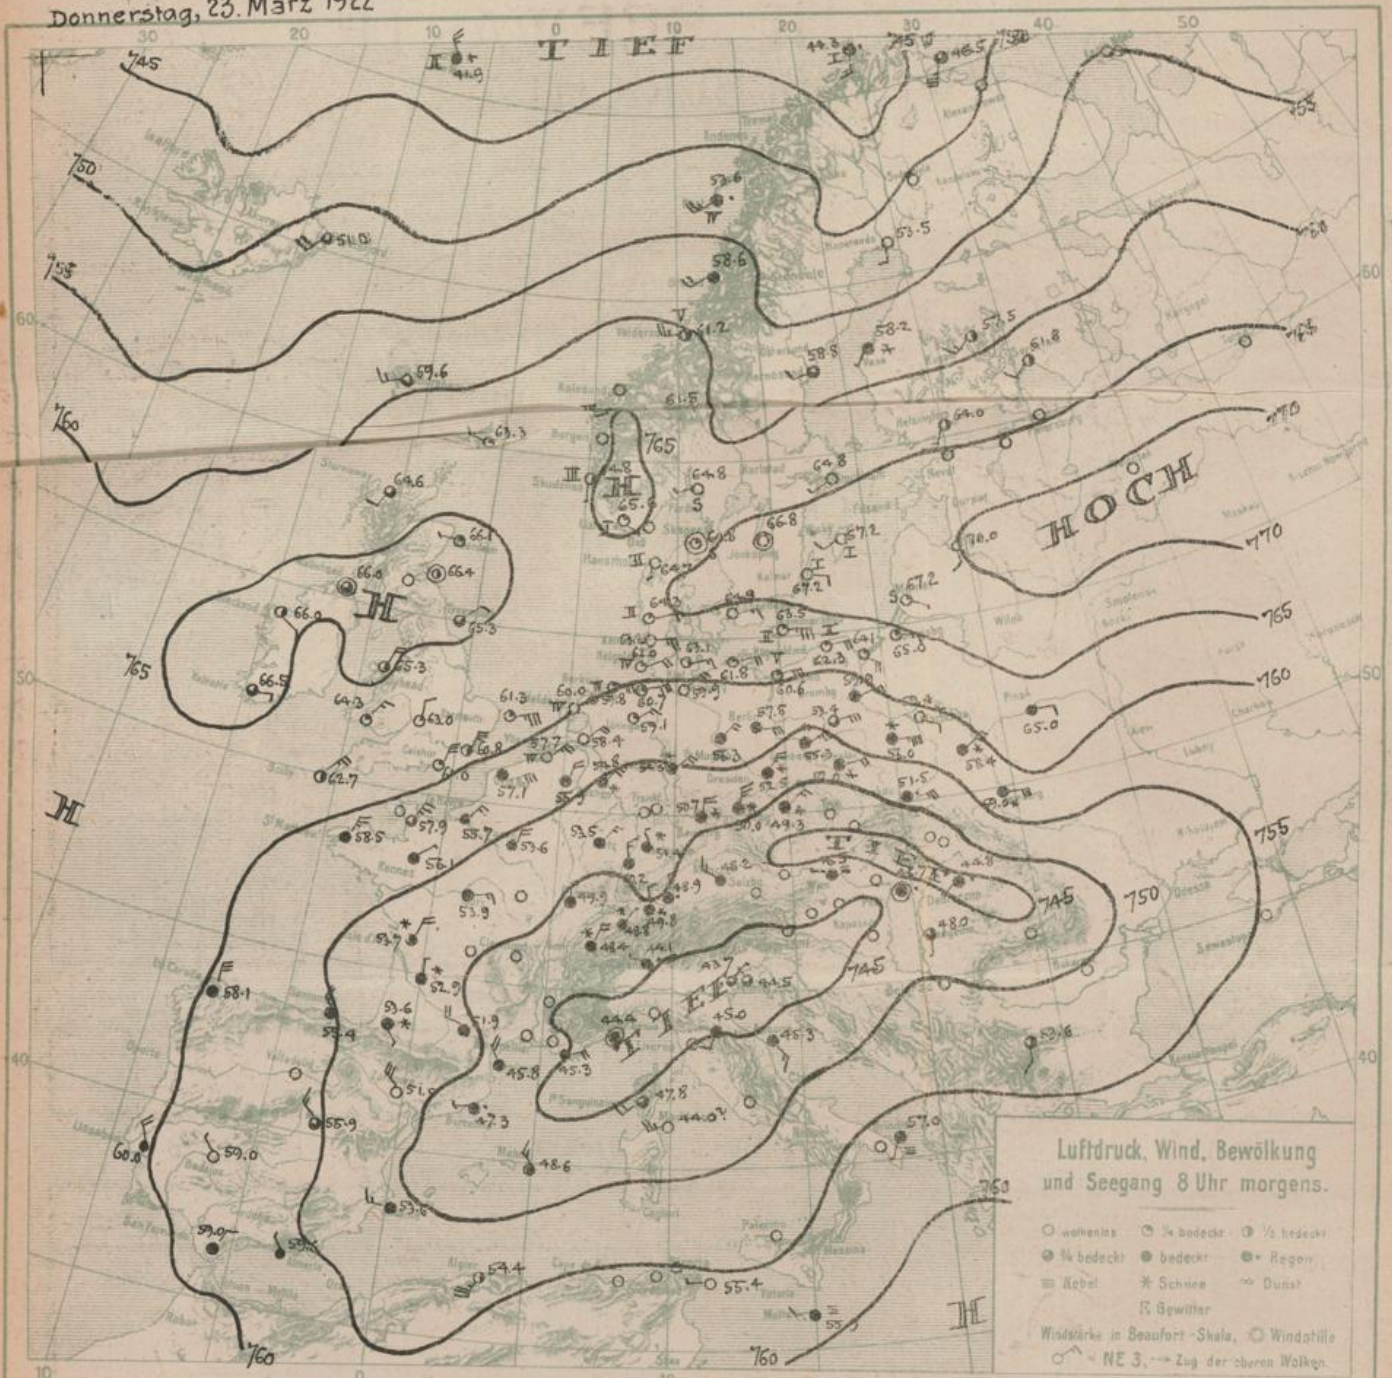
Donnerstag, 23. März 1922

30 20 10 0 10 20 30 40 50

TIEF

745

750

755

760

765

HOCH

770

765

760

755

750

745

H

H

H

TIEF

TIEF

H

760

760

760

60

50

40

Luftdruck, Wind, Bewölkung und Seegang 8 Uhr morgens.

○ wolkenlos ◔ ¼ bedeckt ◑ ½ bedeckt
◕ ¾ bedeckt ● bedeckt ●• Regen
≡ Nebel ✱ Schnee ∞ Dunst
⚡ Gewitter

Windstärke in Beaufort-Skala. ◎ Windstille
○⌐ NE 3, → Zug der oberen Wolken.

10 0 10